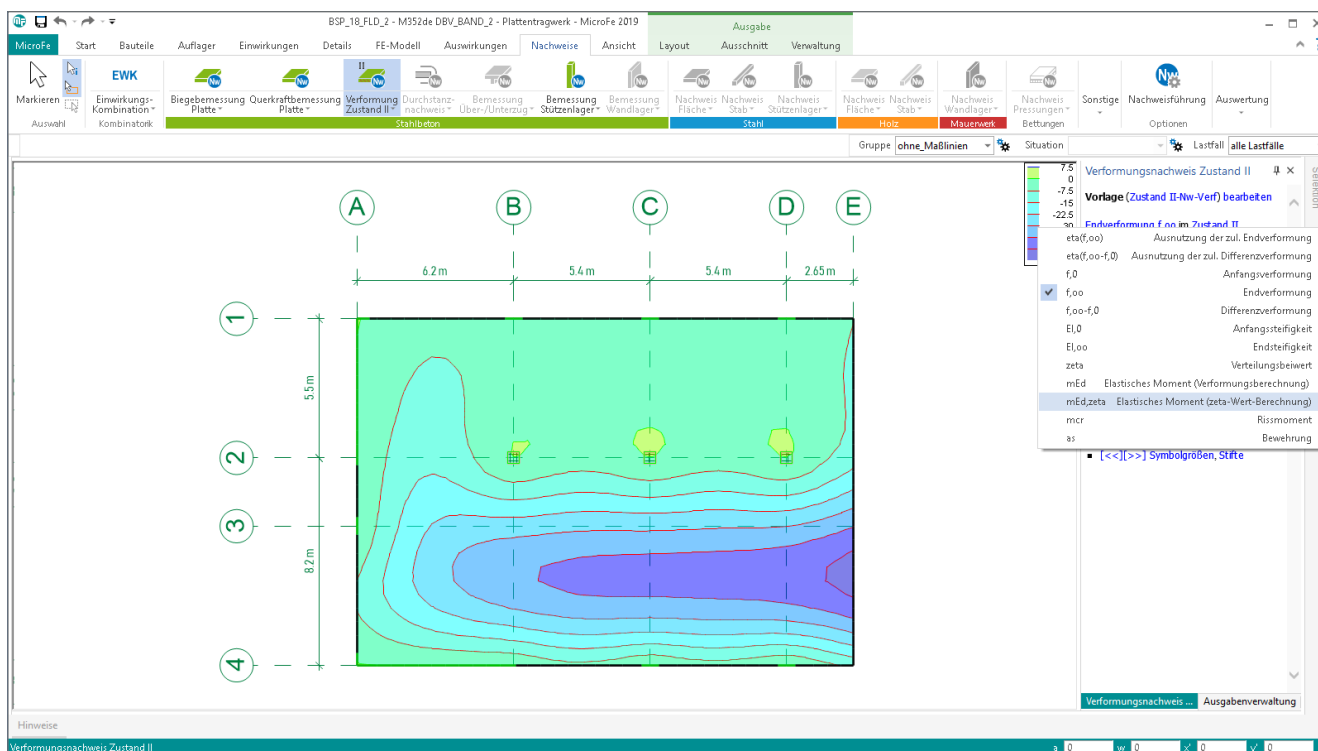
BSP_18_FLD_2 - M352de DBV_BAND_2 - Plattentragwerk - MicroFe 2019

Ausgabe

MicroFe Start Bauteile Auflager Einwirkungen Details FE-Modell Auswirkungen Nachweise Ansicht Layout Ausschnitt Verwaltung

Markieren
Auswahl

EWK
Einwirkungs-Kombination
Kombinatorik

Biegebemessung Platte
Querkraftbemessung Platte
Verformung Zustand II
Durchstanznachweis
Bemessung Über-/Unterzug
Bemessung Stützenlager
Bemessung Wandlager
Stahlbeton

Nachweis Fläche
Nachweis Stab
Nachweis Stützenlager
Stahl

Nachweis Fläche
Nachweis Stab
Holz

Nachweis Wandlager
Mauerwerk

Nachweis Pressungen
Bettungen

Sonstige

Nachweisführung
Optionen

Auswertung

Gruppe ohne_Maßlinien
Situation
Lastfall alle Lastfälle

7.5
0
-7.5
-15
-22.5
-30

A B C D E

6.2 m
5.4 m
5.4 m
2.65 m

1
2
3
4

5.5 m
8.2 m

Verformungsnachweis Zustand II

Vorlage (Zustand II-Nw-Verf) bearbeiten

Endverformung f,oo im Zustand II

| | | |
|---|---|---|
| | eta(f,oo) | Ausnutzung der zul. Endverformung |
| | eta(f,oo-f,0) | Ausnutzung der zul. Differenzverformung |
| | f,0 | Anfangsverformung |
| ✔ | f,oo | Endverformung |
| | f,oo-f,0 | Differenzverformung |
| | EI,0 | Anfangssteifigkeit |
| | EI,oo | Endsteifigkeit |
| | zeta | Verteilungsbeiwert |
| | mEd | Elastisches Moment (Verformungsberechnung) |
| | mEd,zeta | Elastisches Moment (zeta-Wert-Berechnung) |
| | mcr | Rissmoment |
| | as | Bewehrung |

[<<][>>] Symbolgrößen, Stifte

Verformungsnachweis ...
Ausgabenverwaltung

Hinweise

Verformungsnachweis Zustand II

a 0 w 0 0 0